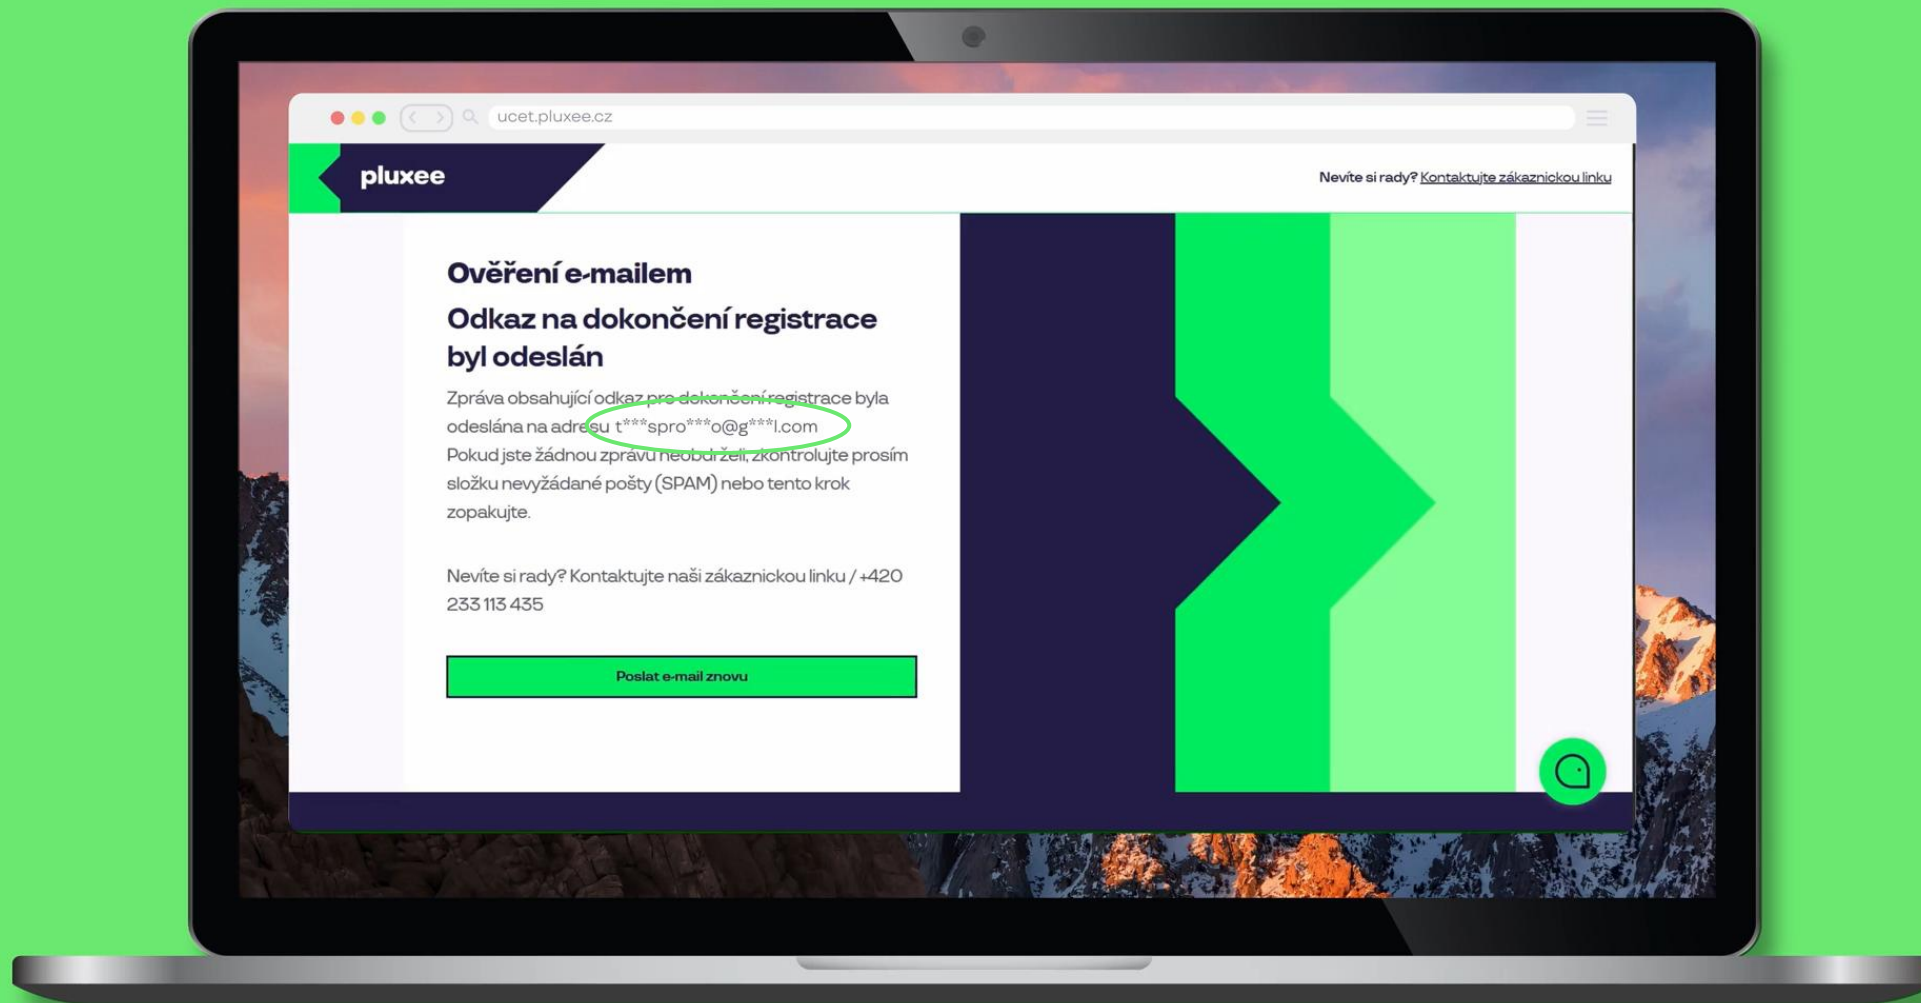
ucet.pluxee.cz

pluxee

Nevíte si rady? Kontaktujte zákaznickou linku

Ověření e-mailem

Odkaz na dokončení registrace byl odeslán

Zpráva obsahující odkaz pro dokončení registrace byla odeslána na adresu t***spro***o@g***l.com Pokud jste žádnou zprávu neobdrželi, zkontrolujte prosím složku nevyžádané pošty (SPAM) nebo tento krok zopakujte.

Nevíte si rady? Kontaktujte naši zákaznickou linku / +420 233 113 435

Poslat e-mail znovu